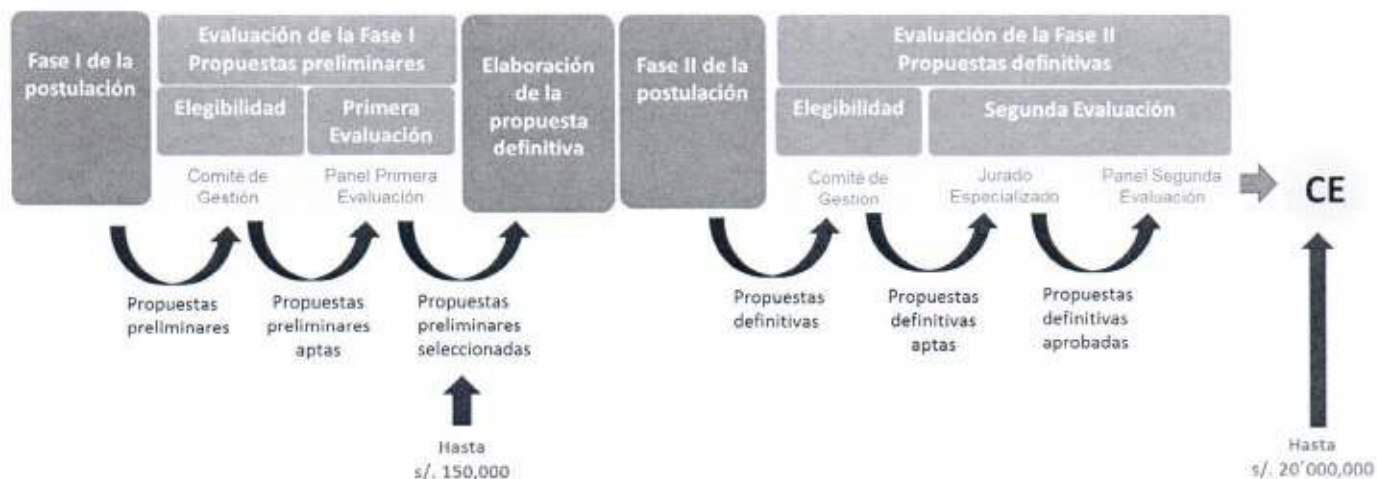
Fase I de la postulación

Evaluación de la Fase I
Propuestas preliminares

Elegibilidad

Primera Evaluación

Comité de Gestión

Panel Primera Evaluación

Elaboración de la propuesta definitiva

Fase II de la postulación

Evaluación de la Fase II
Propuestas definitivas

Elegibilidad

Segunda Evaluación

Comité de Gestión

Jurado Especializado

Panel Segunda Evaluación

CE

Propuestas preliminares

Propuestas preliminares aptas

Propuestas preliminares seleccionadas

Propuestas definitivas

Propuestas definitivas aptas

Propuestas definitivas aprobadas

Hasta
s/. 150,000

Hasta
s/. 20´000,000